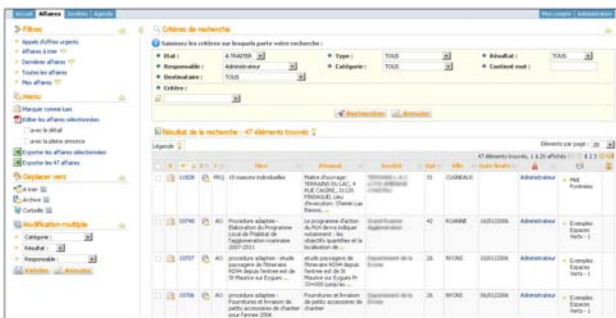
Accueil Affaires Sociétés Agenda Mon compte Administration

Filtres
Appels d'offres urgents
Affaires à trier
Dernières affaires
Toutes les affaires
Mes affaires

Menu
Marquer comme lues
Éditer les affaires sélectionnées
avec le détail
avec la pleine annonce
Exporter les affaires sélectionnées
Exporter les 47 affaires

Déplacer vers
A trier
Archive
Corbeille

Modification multiple
Catégorie :
Résultat :
Responsable :
Valider Annuler

Critères de recherche
Saisissez les critères sur lesquels porte votre recherche :
Etat : A TRAITER
Type : TOUS
Résultat : TOUS
Responsable : Administrateur
Catégorie : TOUS
Contient mot :
Destinataire : TOUS
Critère :
Rechercher Annuler

Résultat de la recherche : 47 éléments trouvés
Légende
Eléments par page : 20
47 éléments trouvés, 1 à 20 affichés 1 2 3

| | | | | | Titre | Résumé | Société | Dpt | Ville | Date limite | | |
|---|---|---|---|---|---|---|---|---|---|---|---|---|
| | 11828 | | PRQ | 15 maisons individuelles | Maître d'ouvrage: TERRAINS DU LAC, 4 RUE CASSINI, 31130 FINSSAGUE, Lieu d'exécution: Chemin Las Barons, ... | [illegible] | 31 | CUGNEAUX | | Administrateur | Midi Pyrénées |
| | 10740 | | AO | Procédure adaptée - Elaboration du Programme Local de l'Habitat de l'agglomération roannaise 2007-2011 | Le programme d'action du PLH devra indiquer notamment : les objectifs quantifiés et la localisation de ... | Grand Roanne Agglomération | 42 | ROANNE | 16/01/2006 | Administrateur | Exemples Espaces Verts - 1 |
| | 10757 | | AO | procédure adaptée - étude paysagère de l'itinéraire RD94 depuis l'entrée est de St Maurice sur Eygues ... | etude paysagere de l'itinéraire RD94 depuis l'entree est de St Maurice sur Eygues Pr 33+000 jusqu'au ... | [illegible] | 26 | NYONS | 16/01/2006 | Administrateur | Exemples Espaces Verts - 1 |
| | 10756 | | AO | procédure adaptée - Fournitures et livraison de petits accessoires de chantier pour l'année 2006 | Fournitures et livraison de petits accessoires de chantier | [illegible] | 26 | NYONS | 06/01/2006 | Administrateur | Exemples Espaces Verts - 1 |